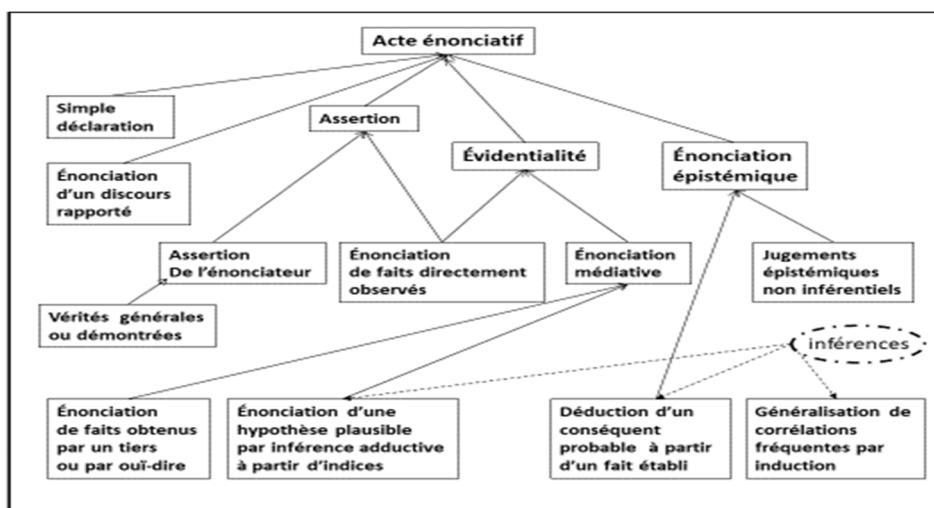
Acte énonciatif

Simple déclaration

Énonciation d'un discours rapporté

Assertion

Évidentialité

Énonciation épistémique

Assertion De l'énonciateur

Énonciation de faits directement observés

Énonciation médiative

Jugements épistémiques non inférentiels

Vérités générales ou démontrées

inférences

Énonciation de faits obtenus par un tiers ou par ouï-dire

Énonciation d'une hypothèse plausible par inférence adductive à partir d'indices

Déduction d'un conséquent probable à partir d'un fait établi

Généralisation de corrélations fréquentes par induction